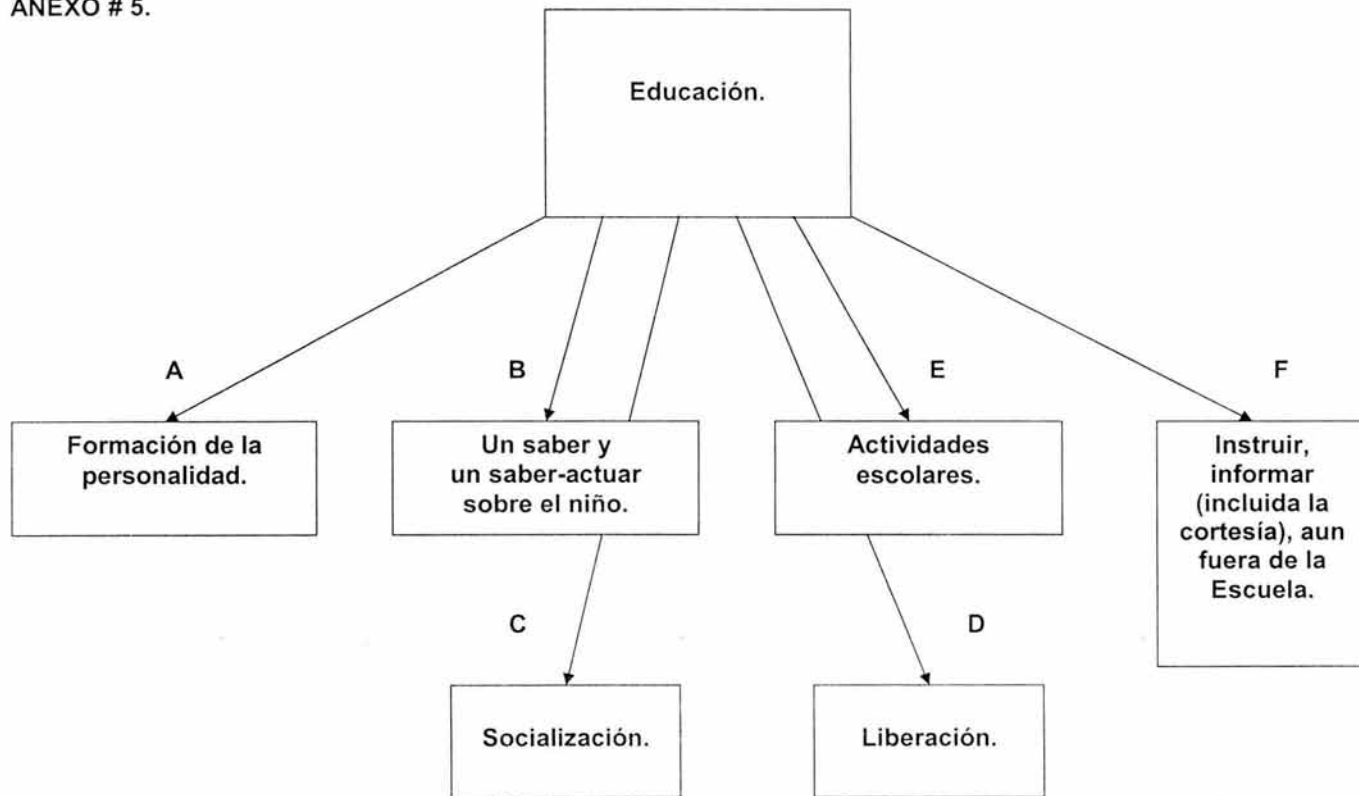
ANEXO # 5.

Educación.

A

Formación de la personalidad.

B

Un saber y un saber-actuar sobre el niño.

C

Socialización.

E

Actividades escolares.

D

Liberación.

F

Instruir, informar (incluida la cortesía), aun fuera de la Escuela.